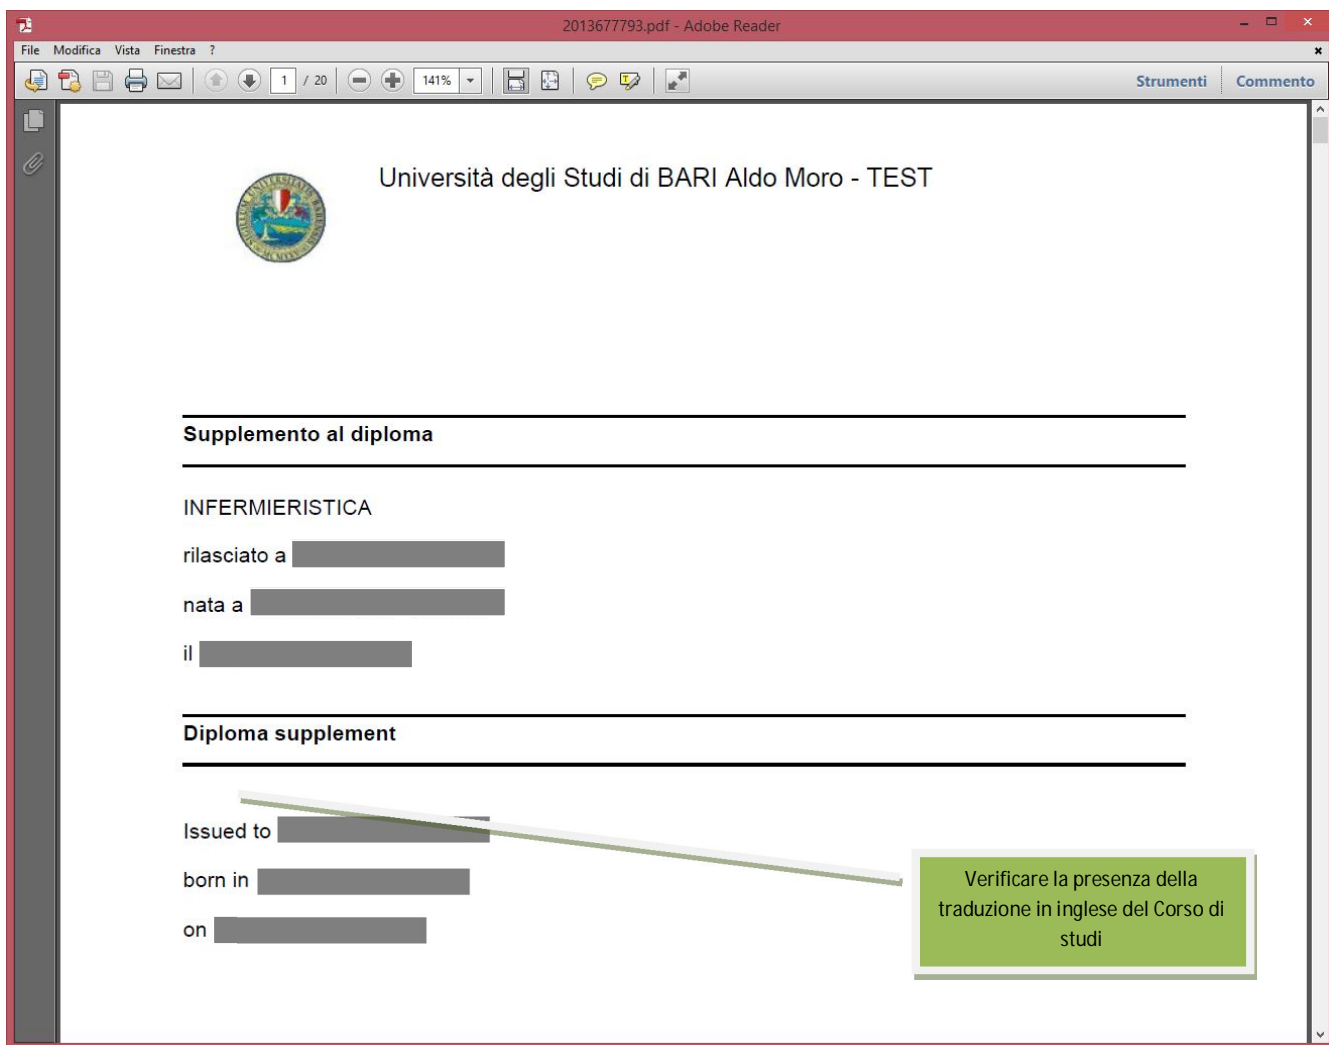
2013677793.pdf - Adobe Reader

File Modifica Vista Finestra ?

1 / 20 141%

Strumenti Commento

Università degli Studi di BARI Aldo Moro - TEST

Supplemento al diploma

INFERMIERISTICA

rilasciato a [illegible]

nata a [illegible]

il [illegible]

Diploma supplement

Issued to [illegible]

born in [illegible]

on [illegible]

Verificare la presenza della traduzione in inglese del Corso di studi